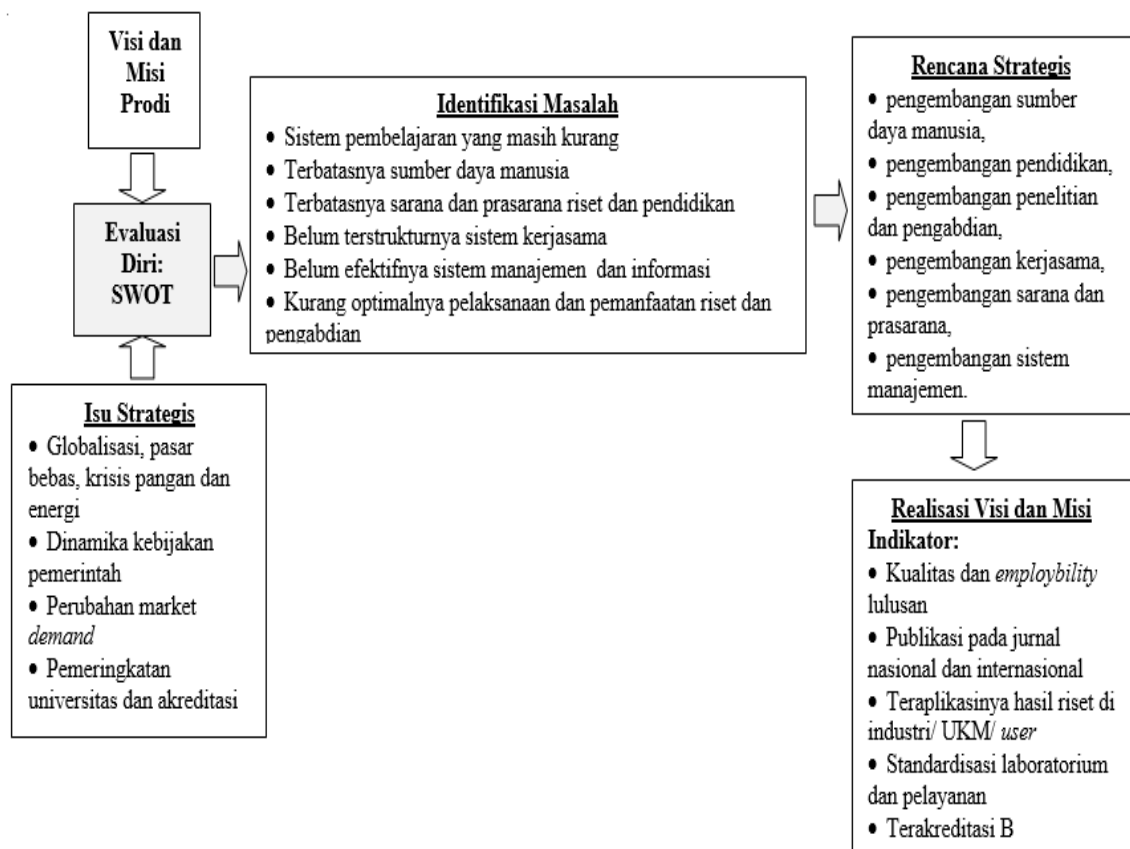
Visi dan Misi Prodi

Evaluasi Diri: SWOT

Isu Strategis
• Globalisasi, pasar bebas, krisis pangan dan energi
• Dinamika kebijakan pemerintah
• Perubahan market *demand*
• Pemeringkatan universitas dan akreditasi

Identifikasi Masalah
• Sistem pembelajaran yang masih kurang
• Terbatasnya sumber daya manusia
• Terbatasnya sarana dan prasarana riset dan pendidikan
• Belum terstrukturnya sistem kerjasama
• Belum efektifnya sistem manajemen dan informasi
• Kurang optimalnya pelaksanaan dan pemanfaatan riset dan pengabdian

Rencana Strategis
• pengembangan sumber daya manusia,
• pengembangan pendidikan,
• pengembangan penelitian dan pengabdian,
• pengembangan kerjasama,
• pengembangan sarana dan prasarana,
• pengembangan sistem manajemen.

Realisasi Visi dan Misi
Indikator:
• Kualitas dan *employbility* lulusan
• Publikasi pada jurnal nasional dan internasional
• Teraplikasinya hasil riset di industri/ UKM/ *user*
• Standardisasi laboratorium dan pelayanan
• Terakreditasi B